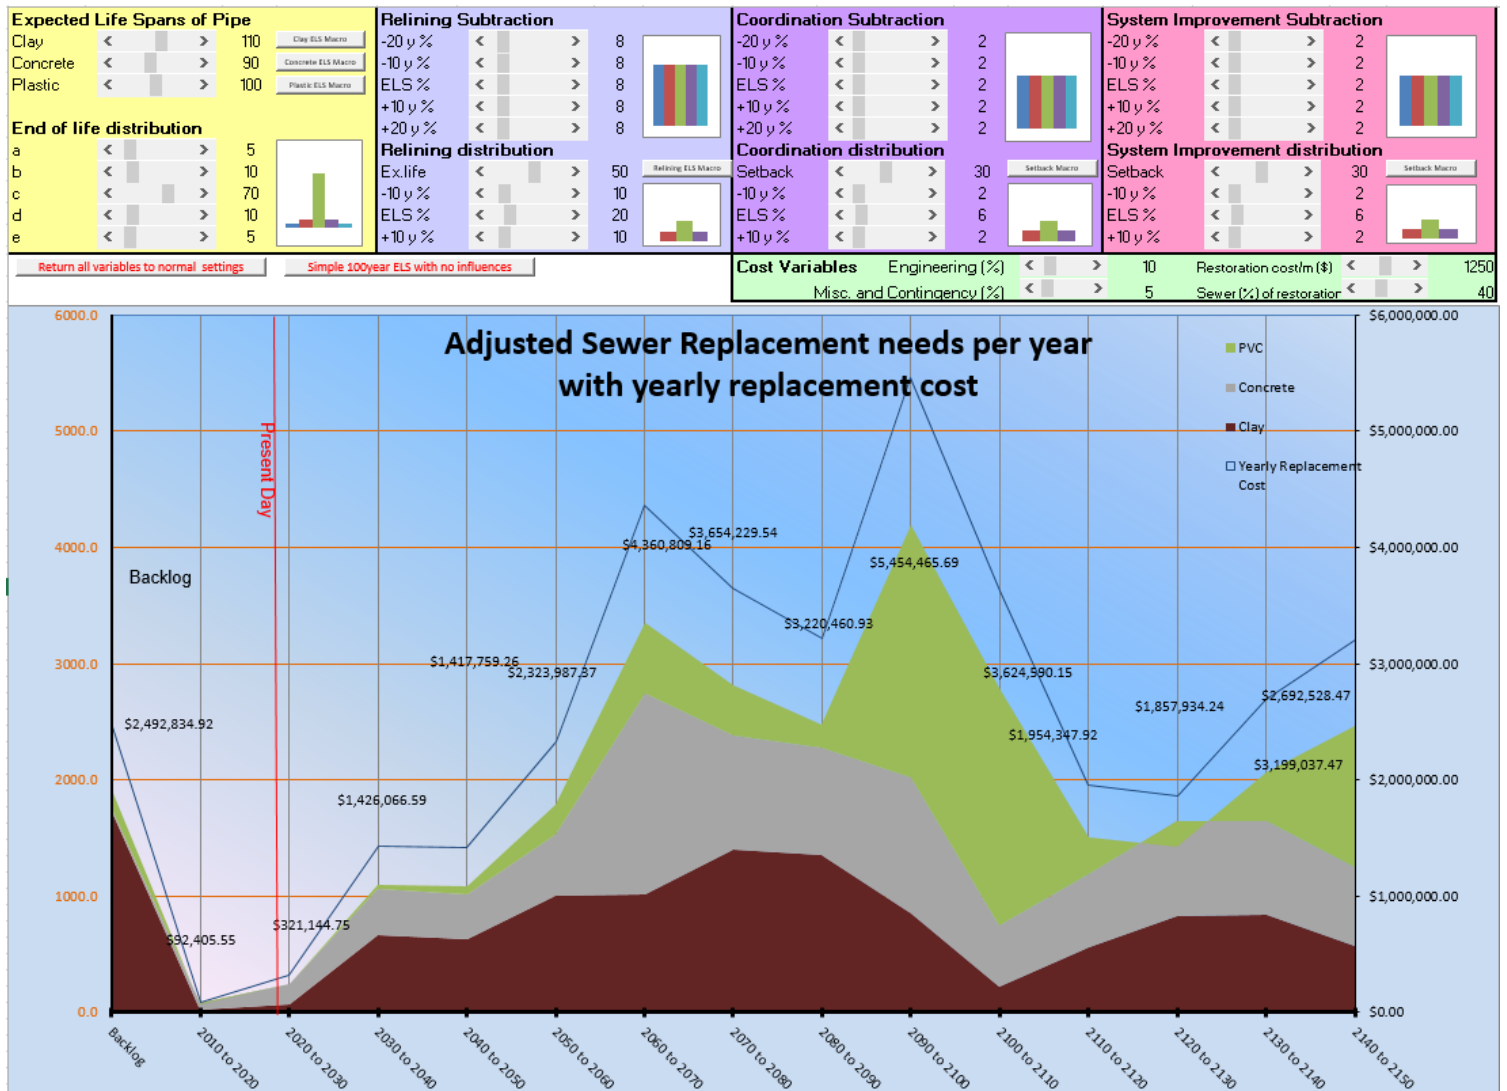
Expected Life Spans of Pipe
Clay 110 Clay ELS Macro
Concrete 90 Concrete ELS Macro
Plastic 100 Plastic ELS Macro

End of life distribution
a 5
b 10
c 70
d 10
e 5

Relining Subtraction
-20 y % 8
-10 y % 8
ELS % 8
+10 y % 8
+20 y % 8
Relining distribution
Ex.life 50 Relining ELS Macro
-10 y % 10
ELS % 20
+10 y % 10

Coordination Subtraction
-20 y % 2
-10 y % 2
ELS % 2
+10 y % 2
+20 y % 2
Coordination distribution
Setback 30 Setback Macro
-10 y % 2
ELS % 6
+10 y % 2

System Improvement Subtraction
-20 y % 2
-10 y % 2
ELS % 2
+10 y % 2
+20 y % 2
System Improvement distribution
Setback 30 Setback Macro
-10 y % 2
ELS % 6
+10 y % 2

Return all variables to normal settings
Simple 100year ELS with no influences

Cost Variables Engineering (%) 10 Restoration cost/m ($) 1250
Misc. and Contingency (%) 5 Sewer (%) of restoration 40

Adjusted Sewer Replacement needs per year with yearly replacement cost

PVC
Concrete
Clay
Yearly Replacement Cost

Present Day
Backlog

6000.0
5000.0
4000.0
3000.0
2000.0
1000.0
0.0

$6,000,000.00
$5,000,000.00
$4,000,000.00
$3,000,000.00
$2,000,000.00
$1,000,000.00
$0.00

$2,492,834.92
$92,405.55
$321,144.75
$1,426,066.59
$1,417,759.26
$2,323,987.37
$4,360,809.16
$3,654,229.54
$3,220,460.93
$5,454,465.69
$3,624,590.15
$1,954,347.92
$1,857,934.24
$2,692,528.47
$3,199,037.47

Backlog
2010 to 2020
2020 to 2030
2030 to 2040
2040 to 2050
2050 to 2060
2060 to 2070
2070 to 2080
2080 to 2090
2090 to 2100
2100 to 2110
2110 to 2120
2120 to 2130
2130 to 2140
2140 to 2150